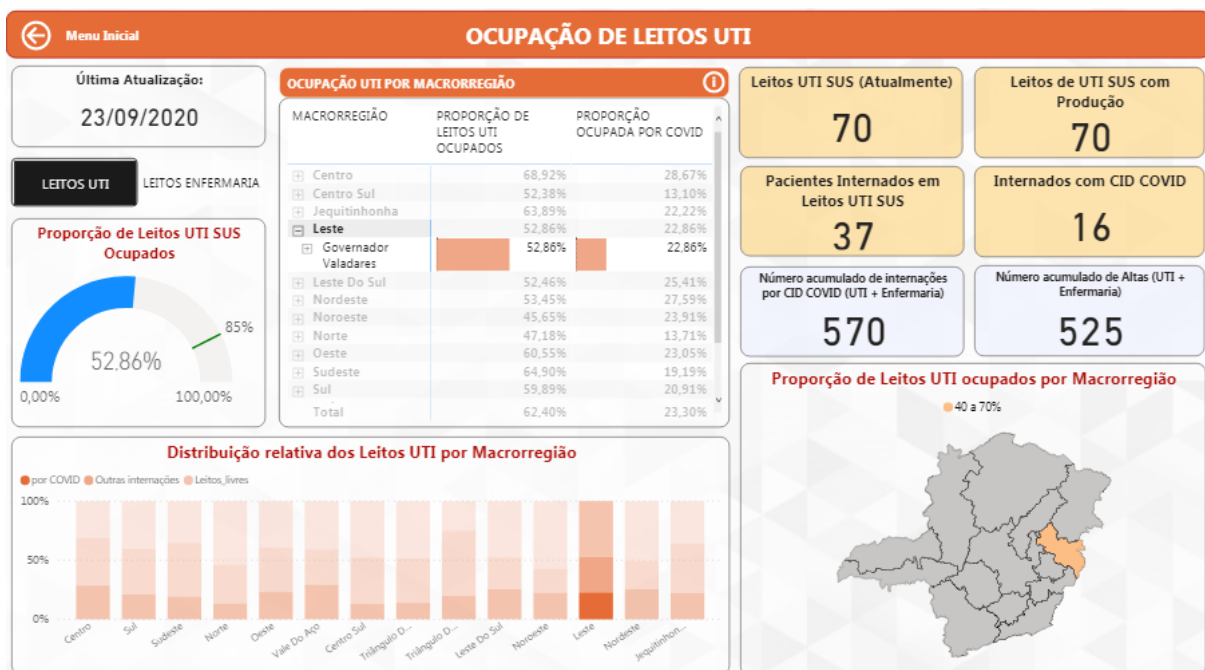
Menu Inicial

OCUPAÇÃO DE LEITOS UTI

Última Atualização:

23/09/2020

LEITOS UTI

LEITOS ENFERMARIA

Proporção de Leitos UTI SUS Ocupados

85%

52,86%

0,00%

100,00%

OCUPAÇÃO UTI POR MACRORREGIÃO

| MACRORREGIÃO | PROPORÇÃO DE LEITOS UTI OCUPADOS | PROPORÇÃO OCUPADA POR COVID |
|---|---|---|
| Centro | 68,92% | 28,67% |
| Centro Sul | 52,38% | 13,10% |
| Jequitinhonha | 63,89% | 22,22% |
| Leste | 52,86% | 22,86% |
| Governador Valadares | 52,86% | 22,86% |
| Leste Do Sul | 52,46% | 25,41% |
| Nordeste | 53,45% | 27,59% |
| Noroeste | 45,65% | 23,91% |
| Norte | 47,18% | 13,71% |
| Oeste | 60,55% | 23,05% |
| Sudeste | 64,90% | 19,19% |
| Sul | 59,89% | 20,91% |
| Total | 62,40% | 23,30% |

Leitos UTI SUS (Atualmente)

70

Leitos de UTI SUS com Produção

70

Pacientes Internados em Leitos UTI SUS

37

Internados com CID COVID

16

Número acumulado de internações por CID COVID (UTI + Enfermaria)

570

Número acumulado de Altas (UTI + Enfermaria)

525

Proporção de Leitos UTI ocupados por Macrorregião

40 a 70%

Distribuição relativa dos Leitos UTI por Macrorregião

por COVID Outras internações Leitos_livres

100%

50%

0%

Centro Sul Sudeste Norte Oeste Vale Do Aço Centro Sul Triângulo D... Triângulo D... Leste Do Sul Noroeste Leste Nordeste Jequitinhon...